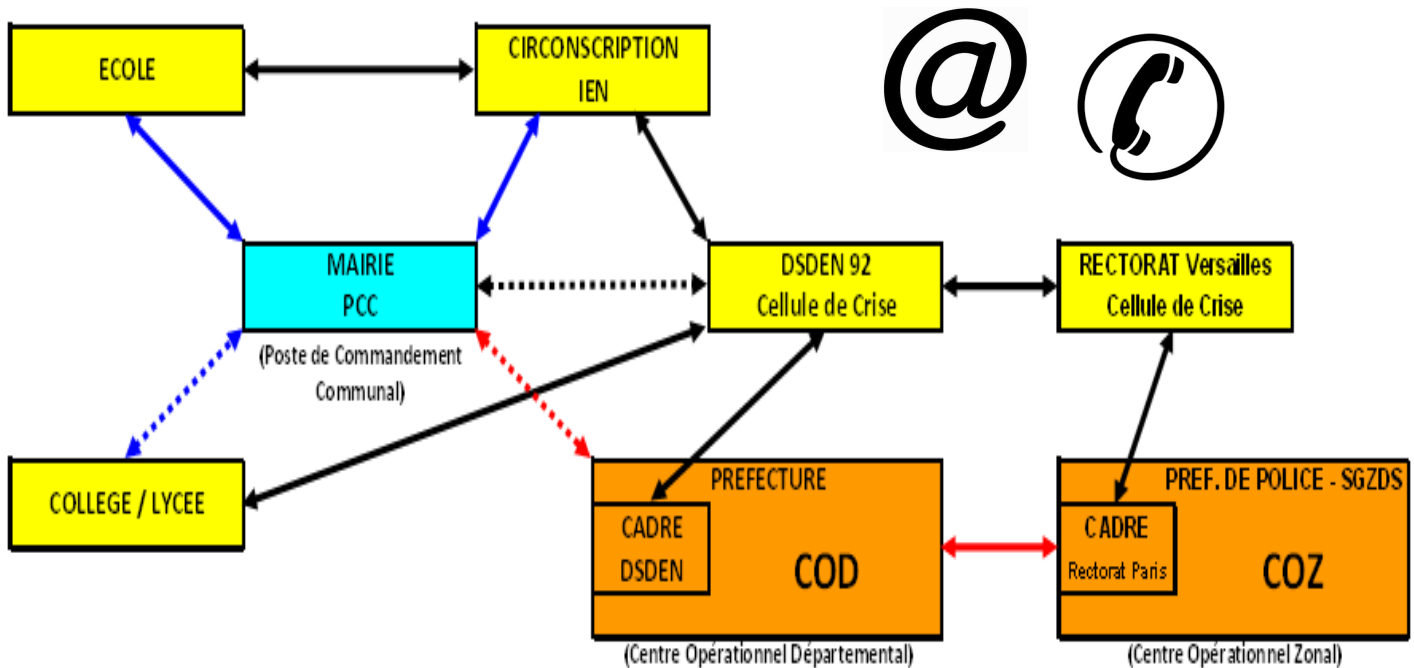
ECOLE

CIRCONSCRIPTION
IEN

@

MAIRIE
PCC

(Poste de Commandement Communal)

DSDEN 92
Cellule de Crise

RECTORAT Versailles
Cellule de Crise

COLLEGE / LYCEE

PREFECTURE

CADRE
DSDEN

COD

(Centre Opérationnel Départemental)

PREF. DE POLICE - SGZDS

CADRE
Rectorat Paris

COZ

(Centre Opérationnel Zonal)